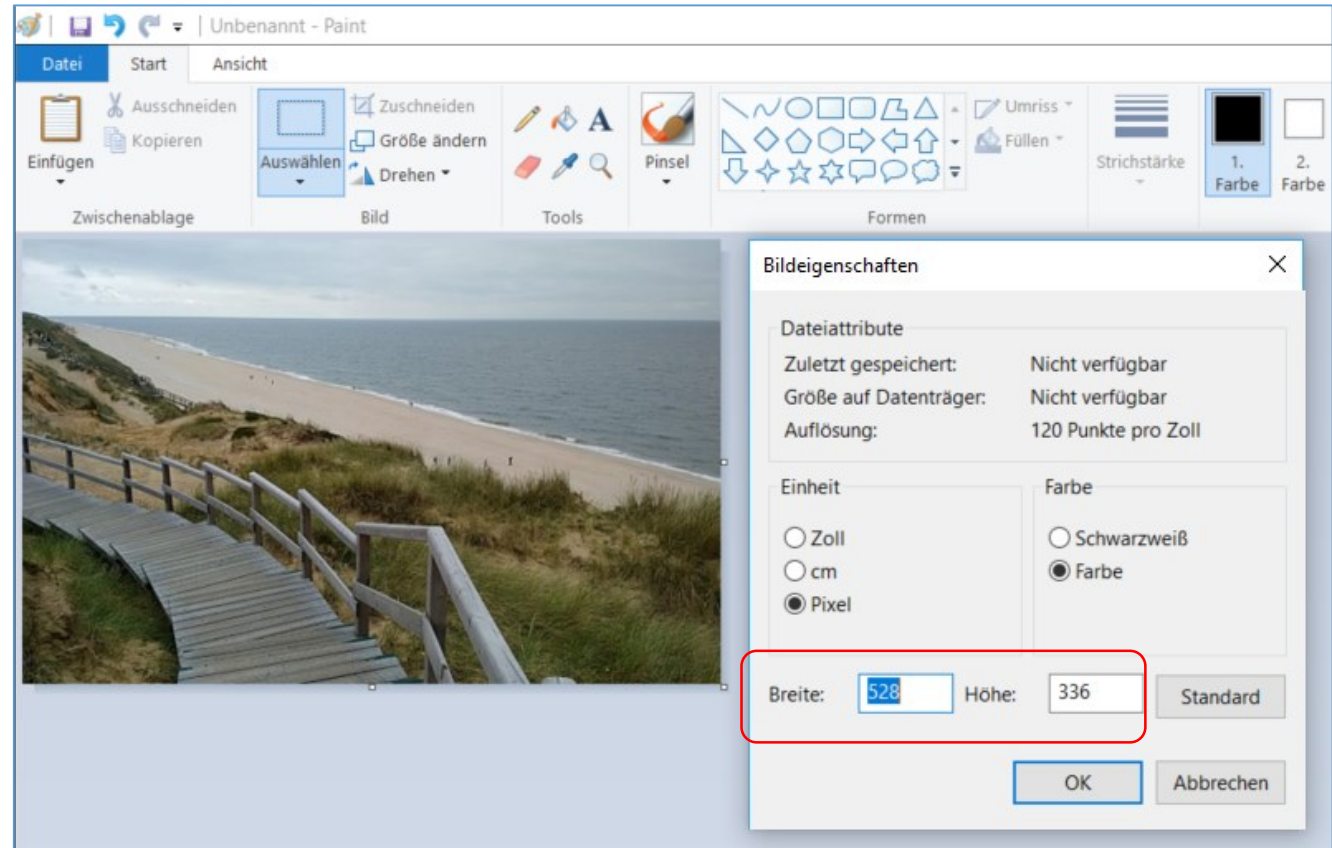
Unbenannt - Paint

Datei Start Ansicht

Einfügen
Ausschneiden
Kopieren
Zwischenablage

Auswählen
Zuschneiden
Größe ändern
Drehen
Bild

Tools

Pinsel

Umriss
Füllen
Formen

Strichstärke

1. Farbe
2. Farbe

Bildeigenschaften

Dateiattribute
Zuletzt gespeichert: Nicht verfügbar
Größe auf Datenträger: Nicht verfügbar
Auflösung: 120 Punkte pro Zoll

Einheit
Zoll
cm
Pixel

Farbe
Schwarzweiß
Farbe

Breite: 528 Höhe: 336 Standard

OK Abbrechen